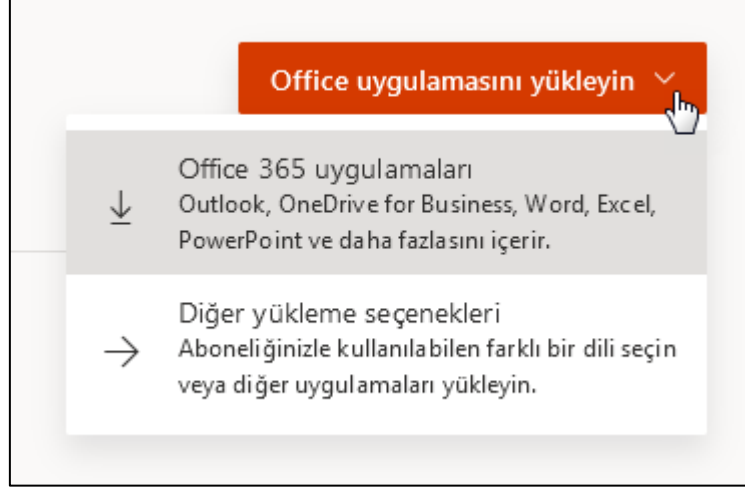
Office uygulamasını yükleyin

Office 365 uygulamaları
Outlook, OneDrive for Business, Word, Excel, PowerPoint ve daha fazlasını içerir.

Diğer yükleme seçenekleri
Aboneliğinizle kullanılabilen farklı bir dili seçin veya diğer uygulamaları yükleyin.